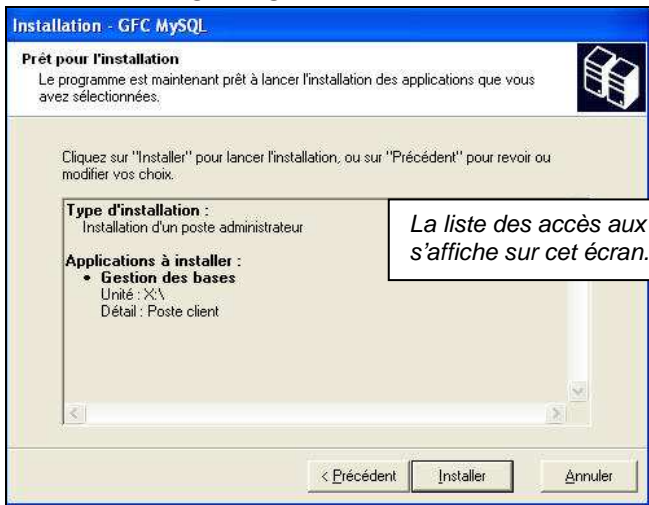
Installation - GFC MySQL

Prêt pour l'installation
Le programme est maintenant prêt à lancer l'installation des applications que vous avez sélectionnées.

Cliquez sur "Installer" pour lancer l'installation, ou sur "Précédent" pour revoir ou modifier vos choix.

Type d'installation :
Installation d'un poste administrateur

Applications à installer :
• Gestion des bases
Unité : X:\
Détail : Poste client

La liste des accès aux
s'affiche sur cet écran.

< Précédent
Installer
Annuler